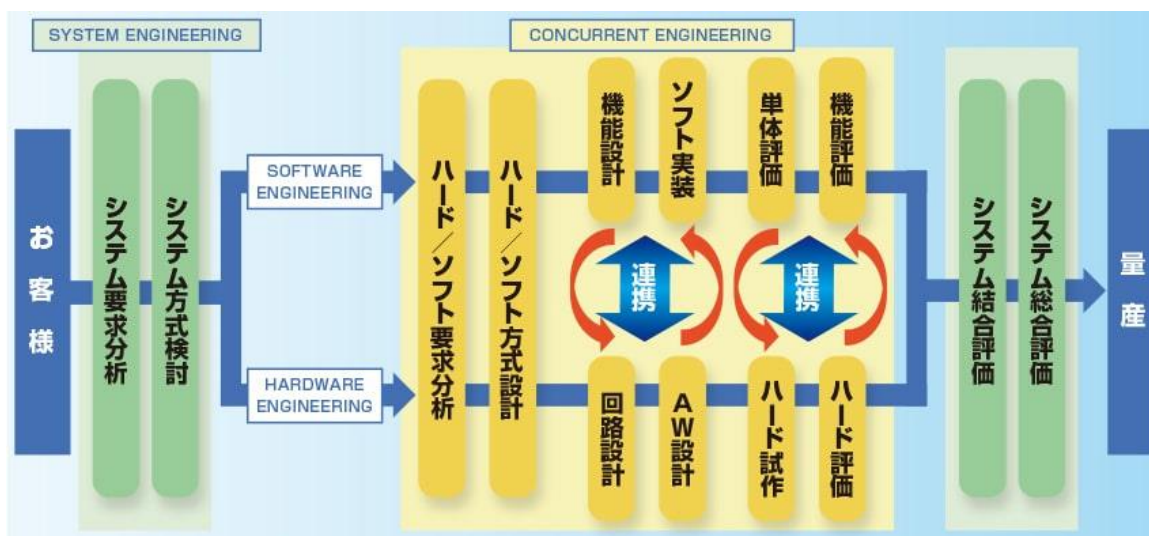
SYSTEM ENGINEERING

CONCURRENT ENGINEERING

お客様

システム要求分析

システム方式検討

SOFTWARE ENGINEERING

HARDWARE ENGINEERING

ハード／ソフト要求分析

ハード／ソフト方式設計

機能設計

ソフト実装

単体評価

機能評価

連携

連携

回路設計

AW設計

ハード試作

ハード評価

システム結合評価

システム総合評価

量産